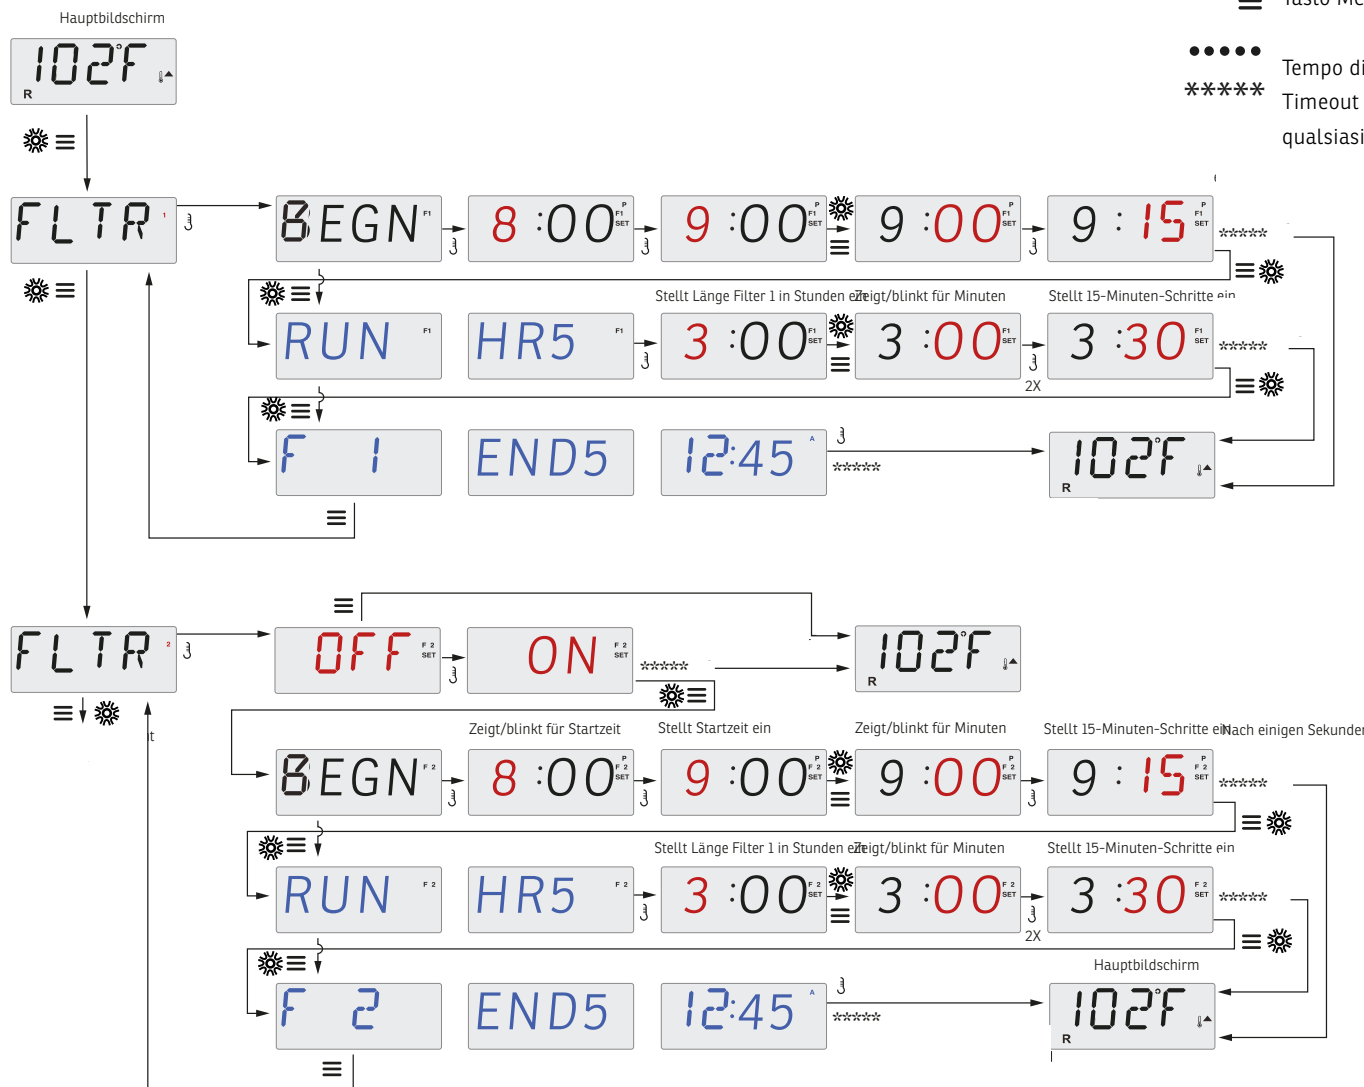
Hauptbildschirm

102°F R

FLTR 1

BEGN F1

8:00 P F1 SET

9:00 P F1 SET

9:00 P F1 SET

9:15 F1 SET

*****

Stellt Länge Filter 1 in Stunden ein

Zeigt/blinkt für Minuten

Stellt 15-Minuten-Schritte ein

RUN F1

HR5 F1

3:00 F1 SET

3:00 F1 SET

3:30 F1 SET

*****

2X

F 1

END5

12:45 A

*****

102°F R

Tasto Me

●●●●●

*****

Tempo di

Timeout

qualsiasi

FLTR 2

OFF F2 SET

ON F2 SET

*****

102°F R

Zeigt/blinkt für Startzeit

Stellt Startzeit ein

Zeigt/blinkt für Minuten

Stellt 15-Minuten-Schritte ein

Nach einigen Sekunden

BEGN F2

8:00 P F2 SET

9:00 P F2 SET

9:00 P F2 SET

9:15 P F2 SET

*****

Stellt Länge Filter 1 in Stunden ein

Zeigt/blinkt für Minuten

Stellt 15-Minuten-Schritte ein

RUN F2

HR5 F2

3:00 F2 SET

3:00 F2 SET

3:30 F2 SET

*****

2X

Hauptbildschirm

F 2

END5

12:45 A

*****

102°F R